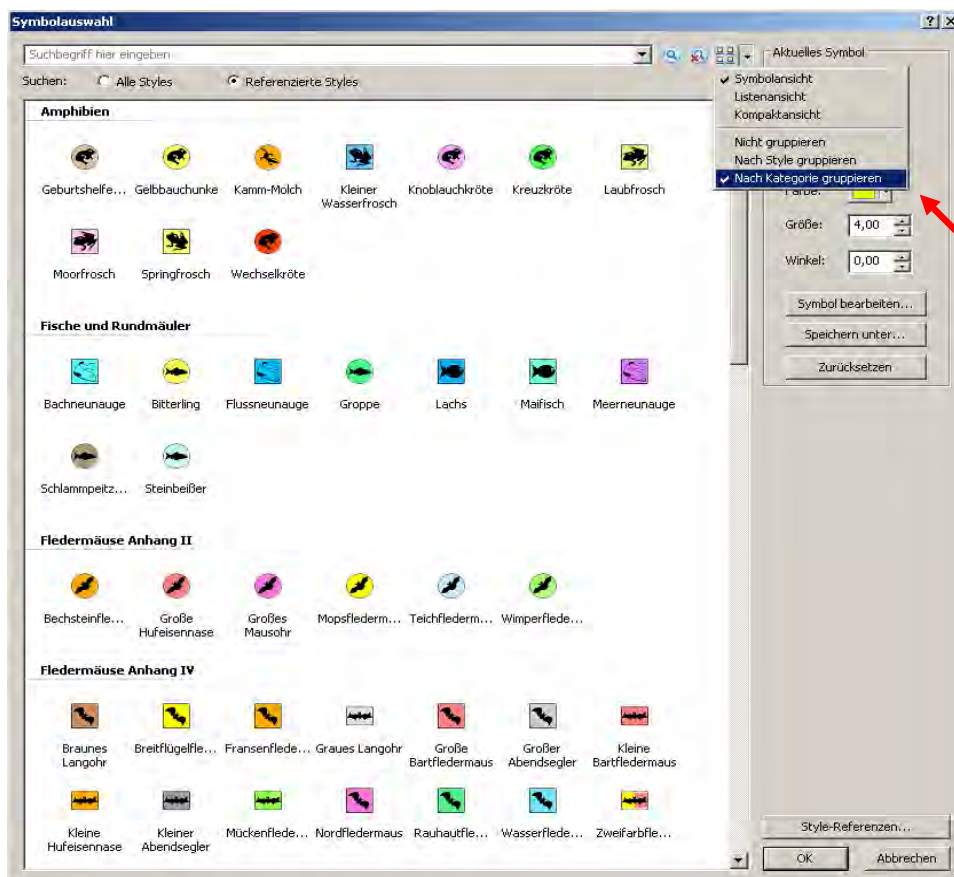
Symbolauswahl

? X

Suchbegriff hier eingeben

Suchen: Alle Styles Referenzierte Styles

Aktuelles Symbol

Symbolansicht
Listenansicht
Kompaktansicht

Nicht gruppieren
Nach Style gruppieren
Nach Kategorie gruppieren

Farbe:
Größe: 4,00
Winkel: 0,00

Symbol bearbeiten...
Speichern unter...
Zurücksetzen

Amphibien

Geburtshelfe... Gelbbauchunke Kamm-Molch Kleiner Wasserfrosch Knoblauchkröte Kreuzkröte Laubfrosch

Moorfrosch Springfrosch Wechselkröte

Fische und Rundmäuler

Bachneunauge Bitterling Flussneunauge Groppe Lachs Maifisch Meerneunauge

Schlammpeitz... Steinbeißer

Fledermäuse Anhang II

Bechsteinfle... Große Hufeisennase Großes Mausohr Mopsflederm... Teichflederm... Wimperflede...

Fledermäuse Anhang IV

Braunes Langohr Breitflügelfle... Fransenflede... Graues Langohr Große Bartfledermaus Großer Abendsegler Kleine Bartfledermaus

Kleine Hufeisennase Kleiner Abendsegler Mückenflede... Nordfledermaus Rauhautfle... Wasserflede... Zweifarbfle...

Style-Referenzen...

OK Abbrechen